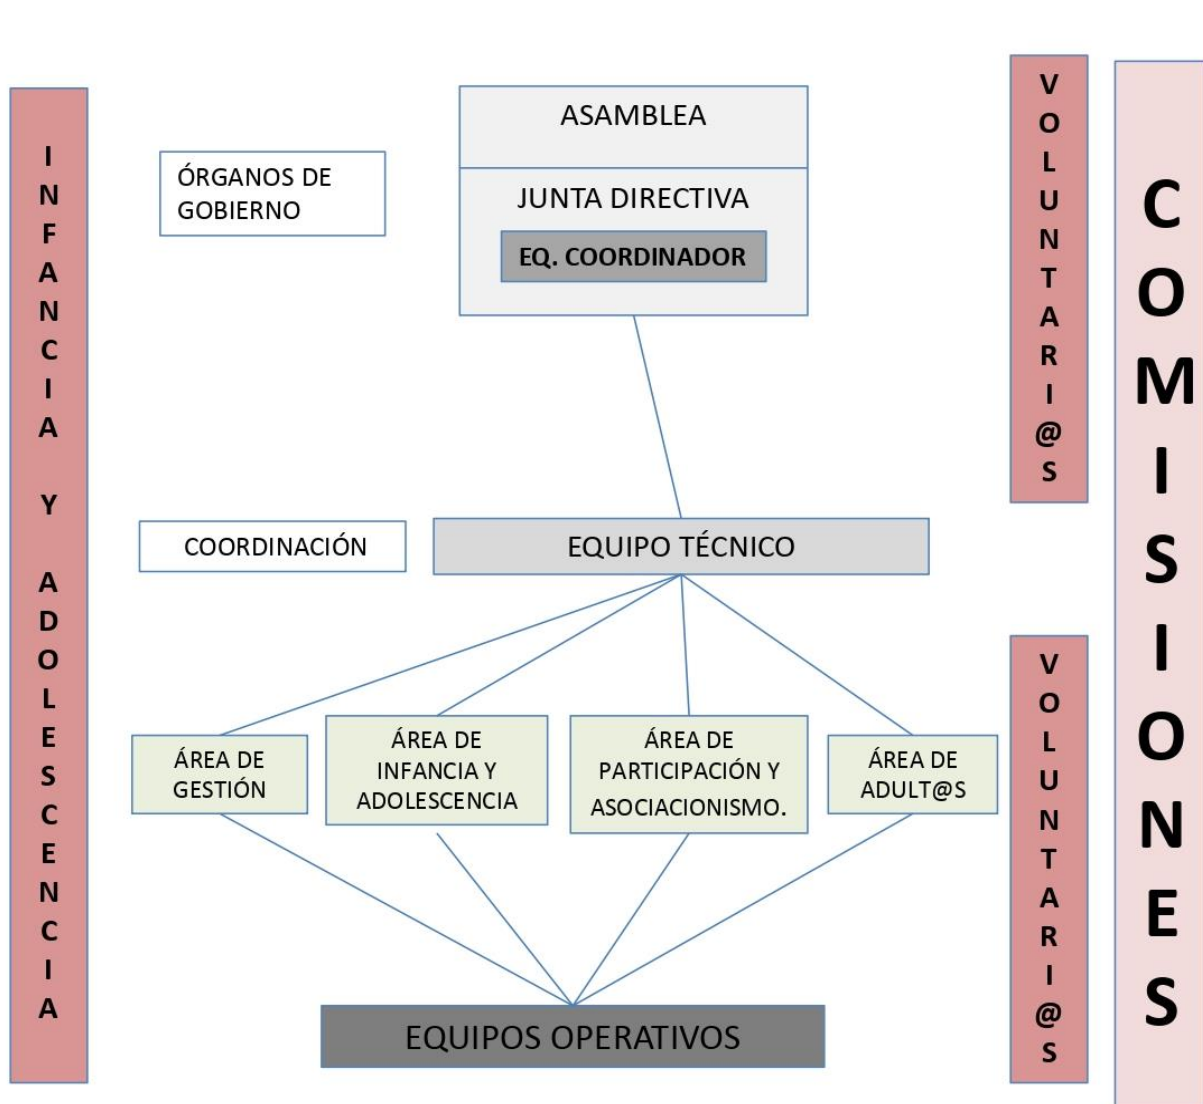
INFANCIA Y ADOLESCENCIA

ÓRGANOS DE GOBIERNO

ASAMBLEA

JUNTA DIRECTIVA

EQ. COORDINADOR

VOLUNTARI@S

COMISIONES

COORDINACIÓN

EQUIPO TÉCNICO

ÁREA DE GESTIÓN

ÁREA DE INFANCIA Y ADOLESCENCIA

ÁREA DE PARTICIPACIÓN Y ASOCIACIONISMO.

ÁREA DE ADULT@S

VOLUNTARI@S

EQUIPOS OPERATIVOS